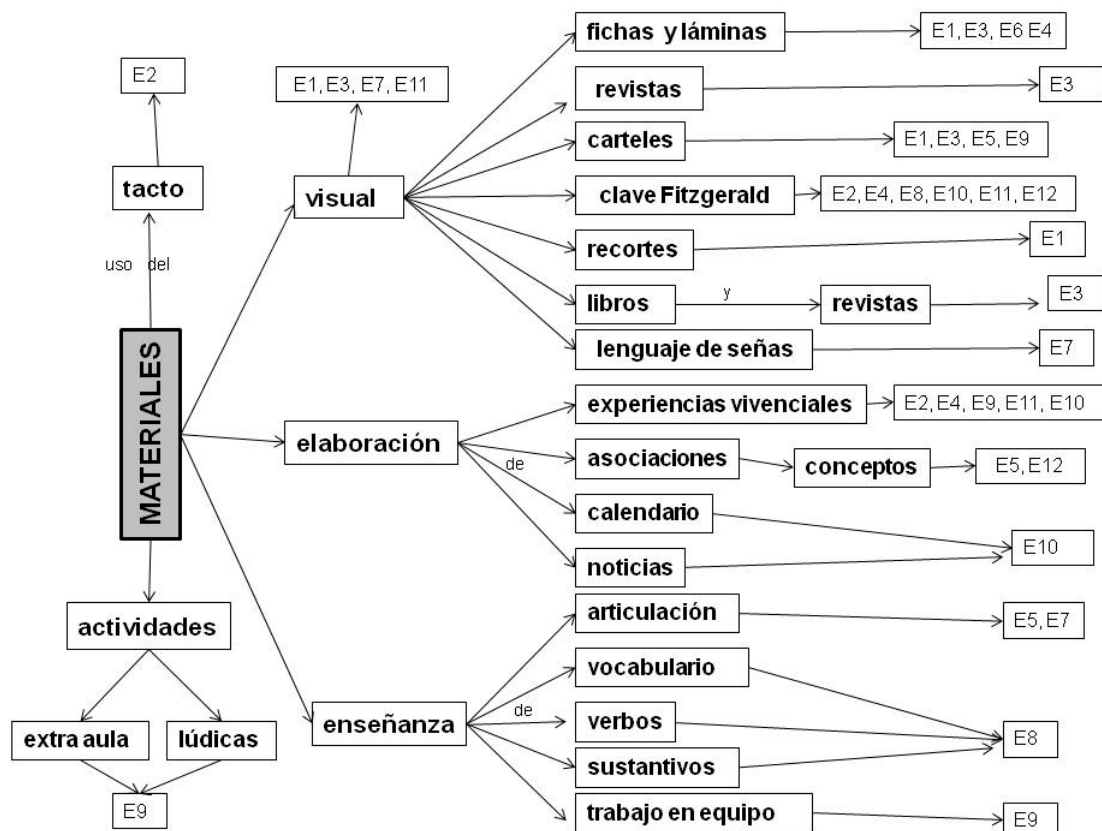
E2

tacto

uso del

MATERIALES

actividades

extra aula

lúdicas

E9

E1, E3, E7, E11

visual

fichas y láminas

E1, E3, E6 E4

revistas

E3

carteles

E1, E3, E5, E9

clave Fitzgerald

E2, E4, E8, E10, E11, E12

recortes

E1

libros

y

revistas

E3

lenguaje de señas

E7

elaboración

de

experiencias vivenciales

E2, E4, E9, E11, E10

asociaciones

conceptos

E5, E12

calendario

noticias

E10

enseñanza

de

articulación

E5, E7

vocabulario

verbos

sustantivos

E8

trabajo en equipo

E9